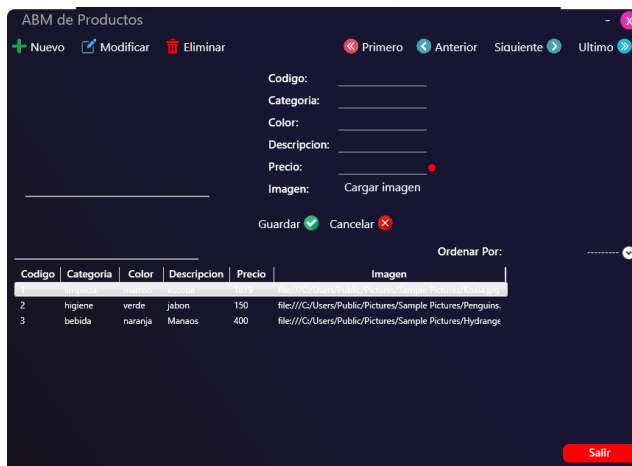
ABM de Productos

- X

Nuevo Modificar Eliminar

Primero Anterior Siguiente Ultimo

Codigo:
Categoria:
Color:
Descripcion:
Precio:
Imagen: Cargar imagen

Guardar Cancelar

Ordenar Por: ---------

| Codigo | Categoria | Color | Descripcion | Precio | Imagen |
|---|---|---|---|---|---|
| 1 | limpieza | marron | escoba | 1570 | file:///C:/Users/Public/Pictures/Sample Pictures/Koala.jpg |
| 2 | higiene | verde | jabon | 150 | file:///C:/Users/Public/Pictures/Sample Pictures/Penguins. |
| 3 | bebida | naranja | Manaos | 400 | file:///C:/Users/Public/Pictures/Sample Pictures/Hydrange |

Salir